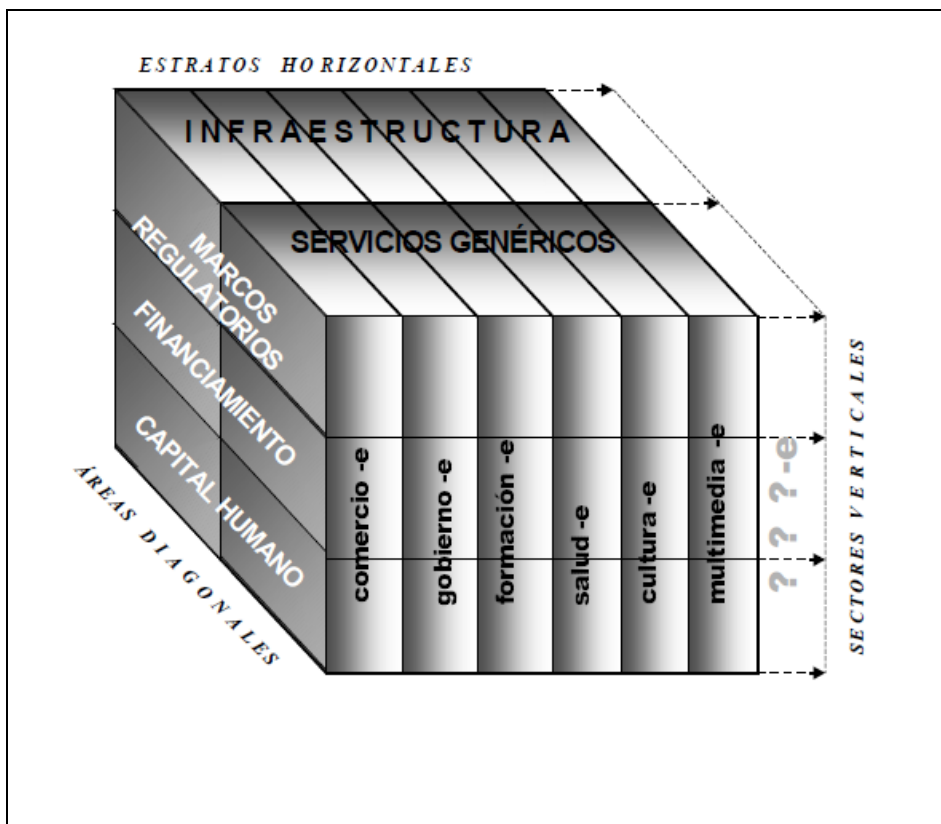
ESTRATOS HORIZONTALES

INFRAESTRUCTURA

SERVICIOS GENÉRICOS

MARCOS REGULATORIOS

FINANCIAMIENTO

CAPITAL HUMANO

ÁREAS DIAGONALES

comercio -e

gobierno -e

formación -e

salud -e

cultura -e

multimedia -e

? ? ? -e

SECTORES VERTICALES